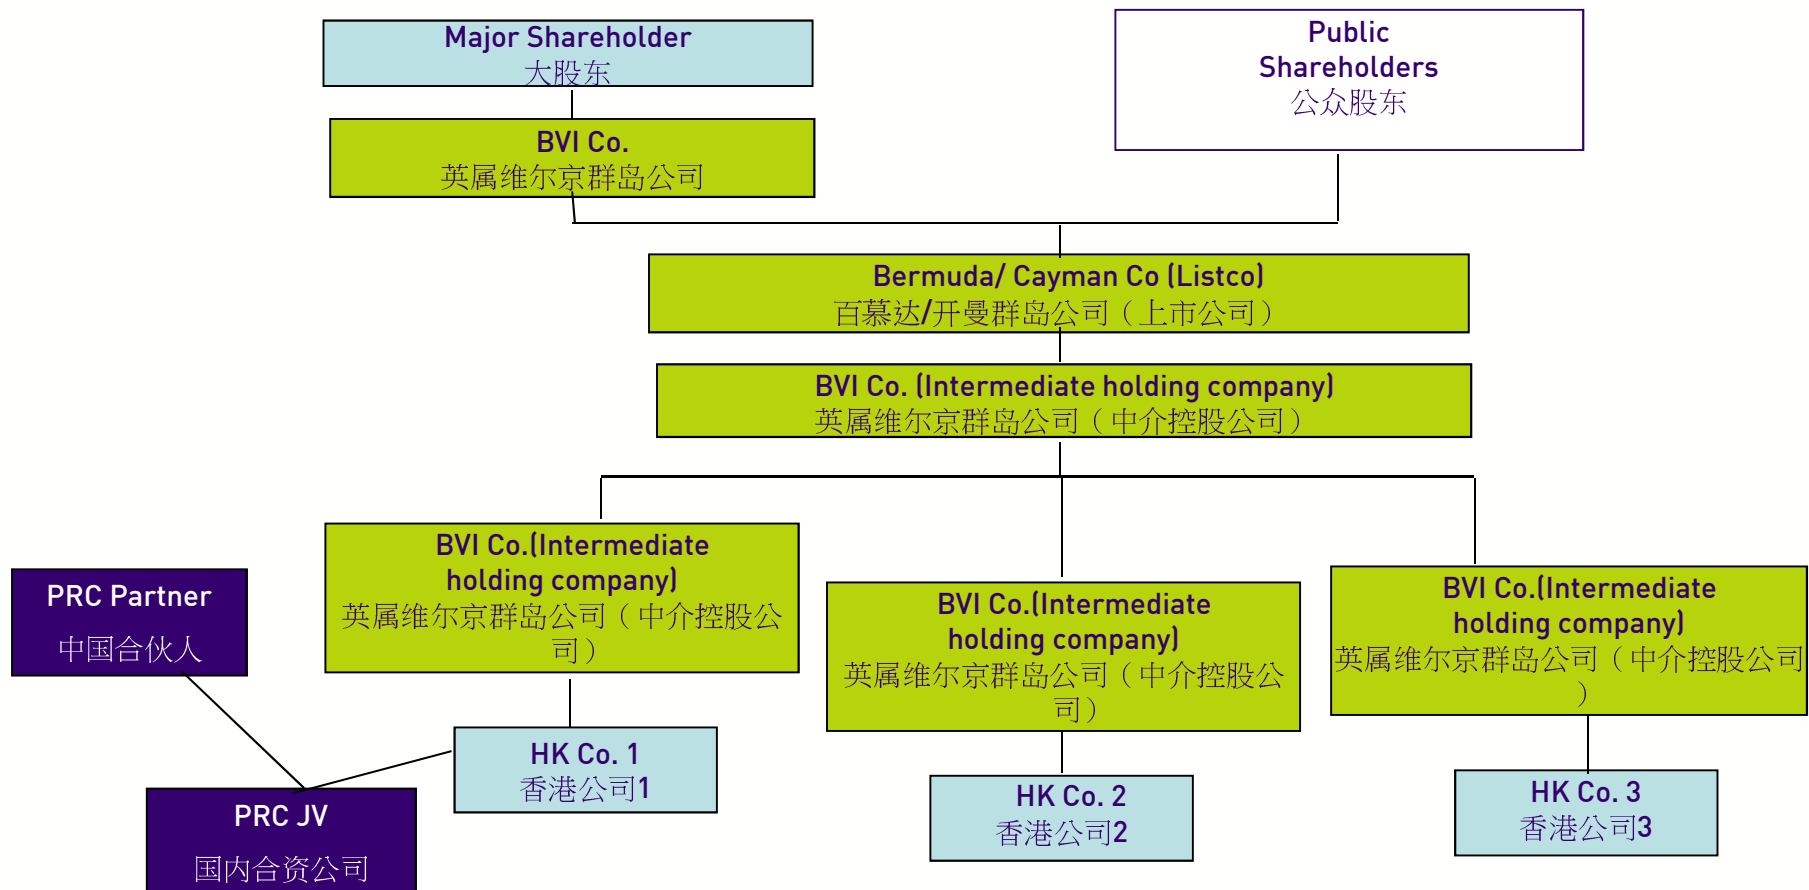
Major Shareholder
大股东

Public Shareholders
公众股东

BVI Co.
英属维尔京群岛公司

Bermuda/ Cayman Co (Listco)
百慕达/开曼群岛公司（上市公司）

BVI Co. (Intermediate holding company)
英属维尔京群岛公司（中介控股公司）

PRC Partner
中国合伙人

BVI Co.(Intermediate holding company)
英属维尔京群岛公司（中介控股公司）

BVI Co.(Intermediate holding company)
英属维尔京群岛公司（中介控股公司）

BVI Co.(Intermediate holding company)
英属维尔京群岛公司（中介控股公司）

HK Co. 1
香港公司1

HK Co. 2
香港公司2

HK Co. 3
香港公司3

PRC JV
国内合资公司